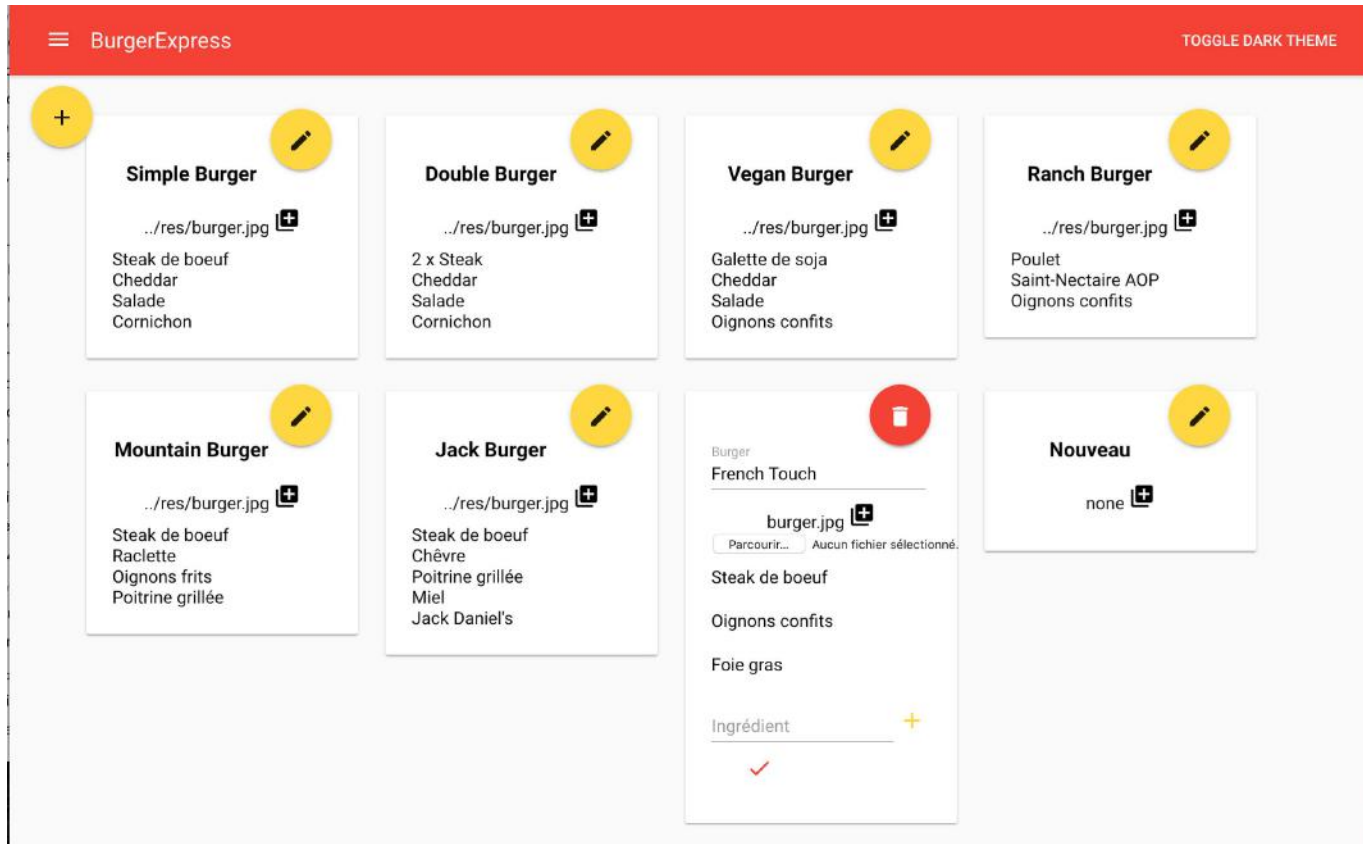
BurgerExpress

TOGGLE DARK THEME

+

Simple Burger

../res/burger.jpg

Steak de boeuf
Cheddar
Salade
Cornichon

Double Burger

../res/burger.jpg

2 x Steak
Cheddar
Salade
Cornichon

Vegan Burger

../res/burger.jpg

Galette de soja
Cheddar
Salade
Oignons confits

Ranch Burger

../res/burger.jpg

Poulet
Saint-Nectaire AOP
Oignons confits

Mountain Burger

../res/burger.jpg

Steak de boeuf
Raclette
Oignons frits
Poitrine grillée

Jack Burger

../res/burger.jpg

Steak de boeuf
Chêvre
Poitrine grillée
Miel
Jack Daniel's

Burger
French Touch

burger.jpg
Parcourir... Aucun fichier sélectionné.

Steak de boeuf

Oignons confits

Foie gras

Ingrédient +

Nouveau

none